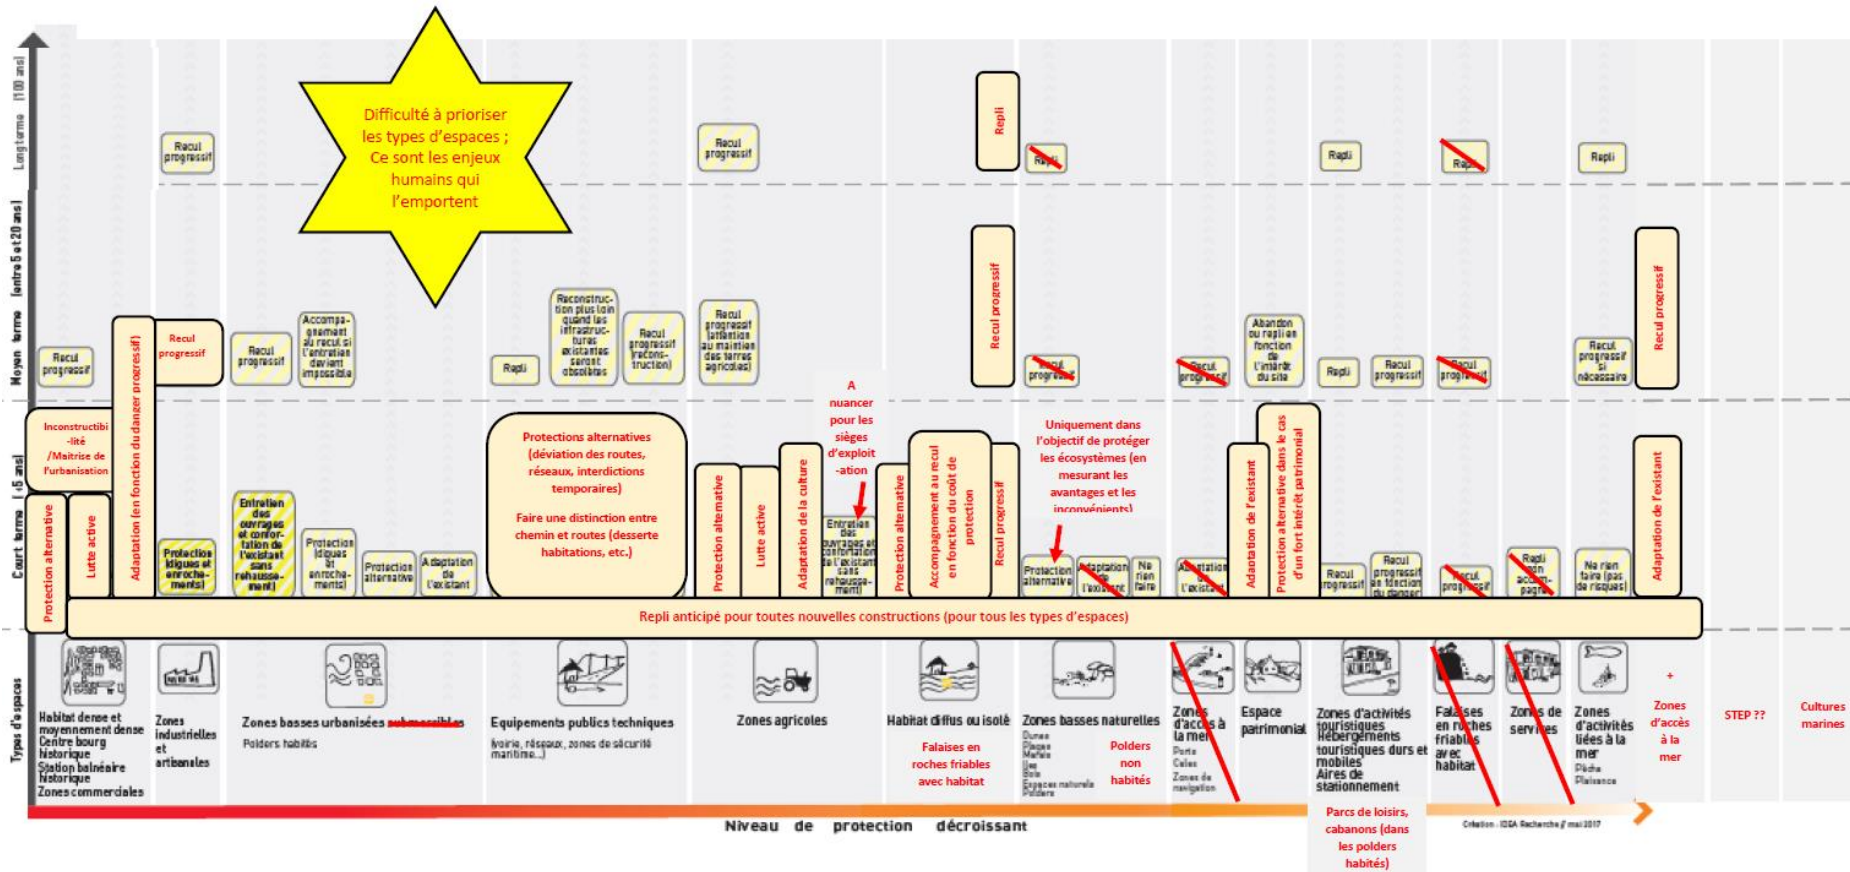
Long terme (100 ans)
Moyen terme (entre 5 et 20 ans)
Court terme (-5 ans)
Types d'espaces

Difficulté à prioriser les types d'espaces ; Ce sont les enjeux humains qui l'emportent

Recul progressif
Recul progressif
Repli
Rapli
Rapli
Rapli
Repli

Recul progressif
Recul progressif
Recul progressif
Accompagnement au recul si l'entretien devient impossible
Repli
Reconstruction plus loin quand les infrastructures existantes seront obsolètes
Recul progressif (reconstruction)
Recul progressif (attention au maintien des terres agricoles)
Recul progressif
Recul progressif
Recul progressif
Repli
Abandon ou repli en fonction de l'intérêt du site
Repli
Recul progressif
Recul progressif
Recul progressif si nécessaire
Recul progressif

Inconstructibi-lité /Maitrise de l'urbanisation
Adaptation (en fonction du danger progressif)
Protection alternative
Lutte active
Protection (digues et enrochements)
Entretien des ouvrages et confortation de l'existant sans rehaussement
Protection (digues et enrochements)
Protection alternative
Adaptation de l'existant
Protections alternatives (déviation des routes, réseaux, interdictions temporaires)
Faire une distinction entre chemin et routes (desserte habitations, etc.)
Protection alternative
Lutte active
Adaptation de la culture
A nuancer pour les sièges d'exploit-ation
Entretien des ouvrages et confortation de l'existant sans rehaussement
Protection alternative
Accompagnement au recul en fonction du coût de protection
Recul progressif
Uniquement dans l'objectif de protéger les écosystèmes (en mesurant les avantages et les inconvénients)
Protection alternative
Adaptation de l'existant
Ne rien faire
Adaptation de l'existant
Adaptation de l'existant
Protection alternative dans le cas d'un fort intérêt patrimonial
Recul progressif
Recul progressif en fonction du danger
Recul progressif
Repli non accompagné
Ne rien faire (pas de risques)
Adaptation de l'existant

Repli anticipé pour toutes nouvelles constructions (pour tous les types d'espaces)

Habitat dense et moyennement dense
Centre bourg historique
Station balnéaire historique
Zones commerciales
Zones industrielles et artisanales
Zones basses urbanisées submersibles
Polders habités
Equipements publics techniques
(voirie, réseaux, zones de sécurité maritime...)
Zones agricoles
Habitat diffus ou isolé
Falaises en roches friables avec habitat
Zones basses naturelles
Dunes Plages Marais Iles Bois Espaces naturels Polders
Polders non habités
Zones d'accès à la mer
Ports Cales Zones de navigation
Espace patrimonial
Zones d'activités touristiques
Hébergements touristiques durs et mobiles
Aires de stationnement
Parcs de loisirs, cabanons (dans les polders habités)
Falaises en roches friables avec habitat
Zones de services
Zones d'activités liées à la mer
Pêche Plaisance
+ Zones d'accès à la mer
STEP ??
Cultures marines

Niveau de protection décroissant
Création : IDEA Recherche // mai 2017